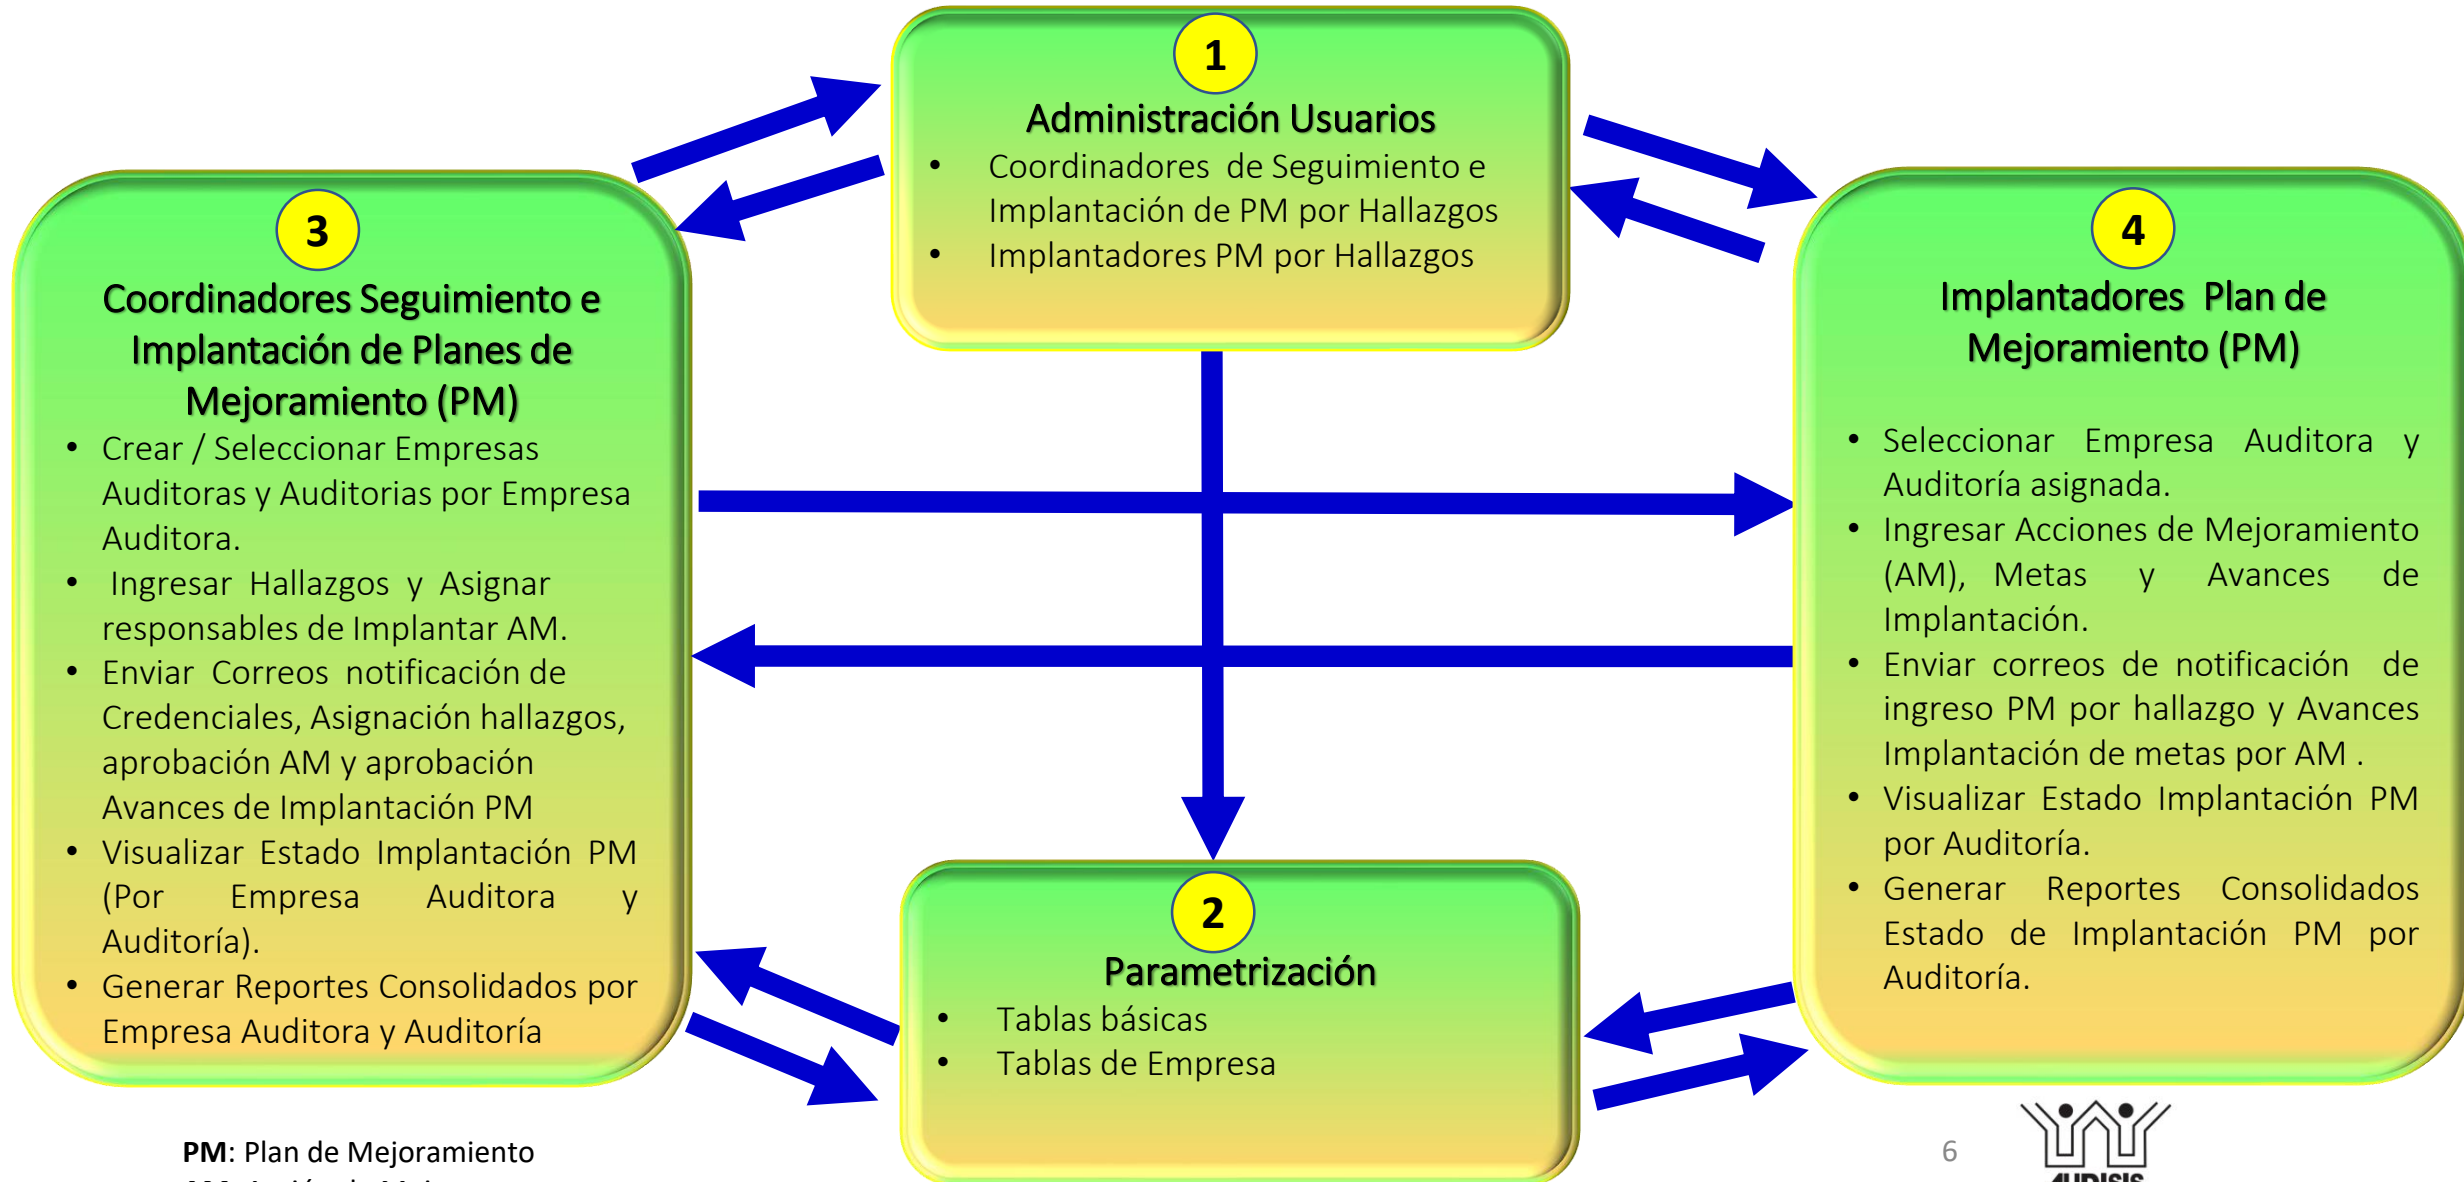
1
Administración Usuarios
- Coordinadores de Seguimiento e Implantación de PM por Hallazgos
- Implantadores PM por Hallazgos

3
Coordinadores Seguimiento e Implantación de Planes de Mejoramiento (PM)
- Crear / Seleccionar Empresas Auditoras y Auditorias por Empresa Auditora.
- Ingresar Hallazgos y Asignar responsables de Implantar AM.
- Enviar Correos notificación de Credenciales, Asignación hallazgos, aprobación AM y aprobación Avances de Implantación PM
- Visualizar Estado Implantación PM (Por Empresa Auditora y Auditoría).
- Generar Reportes Consolidados por Empresa Auditora y Auditoría

4
Implantadores Plan de Mejoramiento (PM)
- Seleccionar Empresa Auditora y Auditoría asignada.
- Ingresar Acciones de Mejoramiento (AM), Metas y Avances de Implantación.
- Enviar correos de notificación de ingreso PM por hallazgo y Avances Implantación de metas por AM .
- Visualizar Estado Implantación PM por Auditoría.
- Generar Reportes Consolidados Estado de Implantación PM por Auditoría.

2
Parametrización
- Tablas básicas
- Tablas de Empresa

PM: Plan de Mejoramiento
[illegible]

6
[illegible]